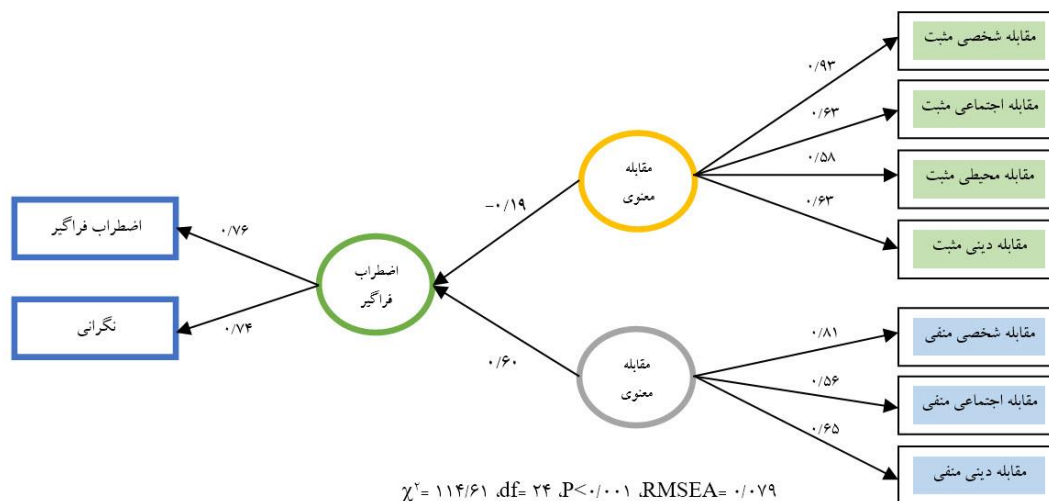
مقابله شخصی مثبت

مقابله اجتماعی مثبت

مقابله محیطی مثبت

مقابله دینی مثبت

۰/۹۳

۰/۶۳

۰/۵۸

۰/۶۳

مقابله معنوی

-۰/۱۹

اضطراب فراگیر

۰/۷۶

نگرانی

۰/۷۴

اضطراب فراگیر

۰/۶۰

مقابله معنوی

۰/۸۱

۰/۵۶

۰/۶۵

مقابله شخصی منفی

مقابله اجتماعی منفی

مقابله دینی منفی

$\chi^۲$= ۱۱۴/۶۱ ،df= ۲۴ ،P<۰/۰۰۱ ،RMSEA= ۰/۰۷۹